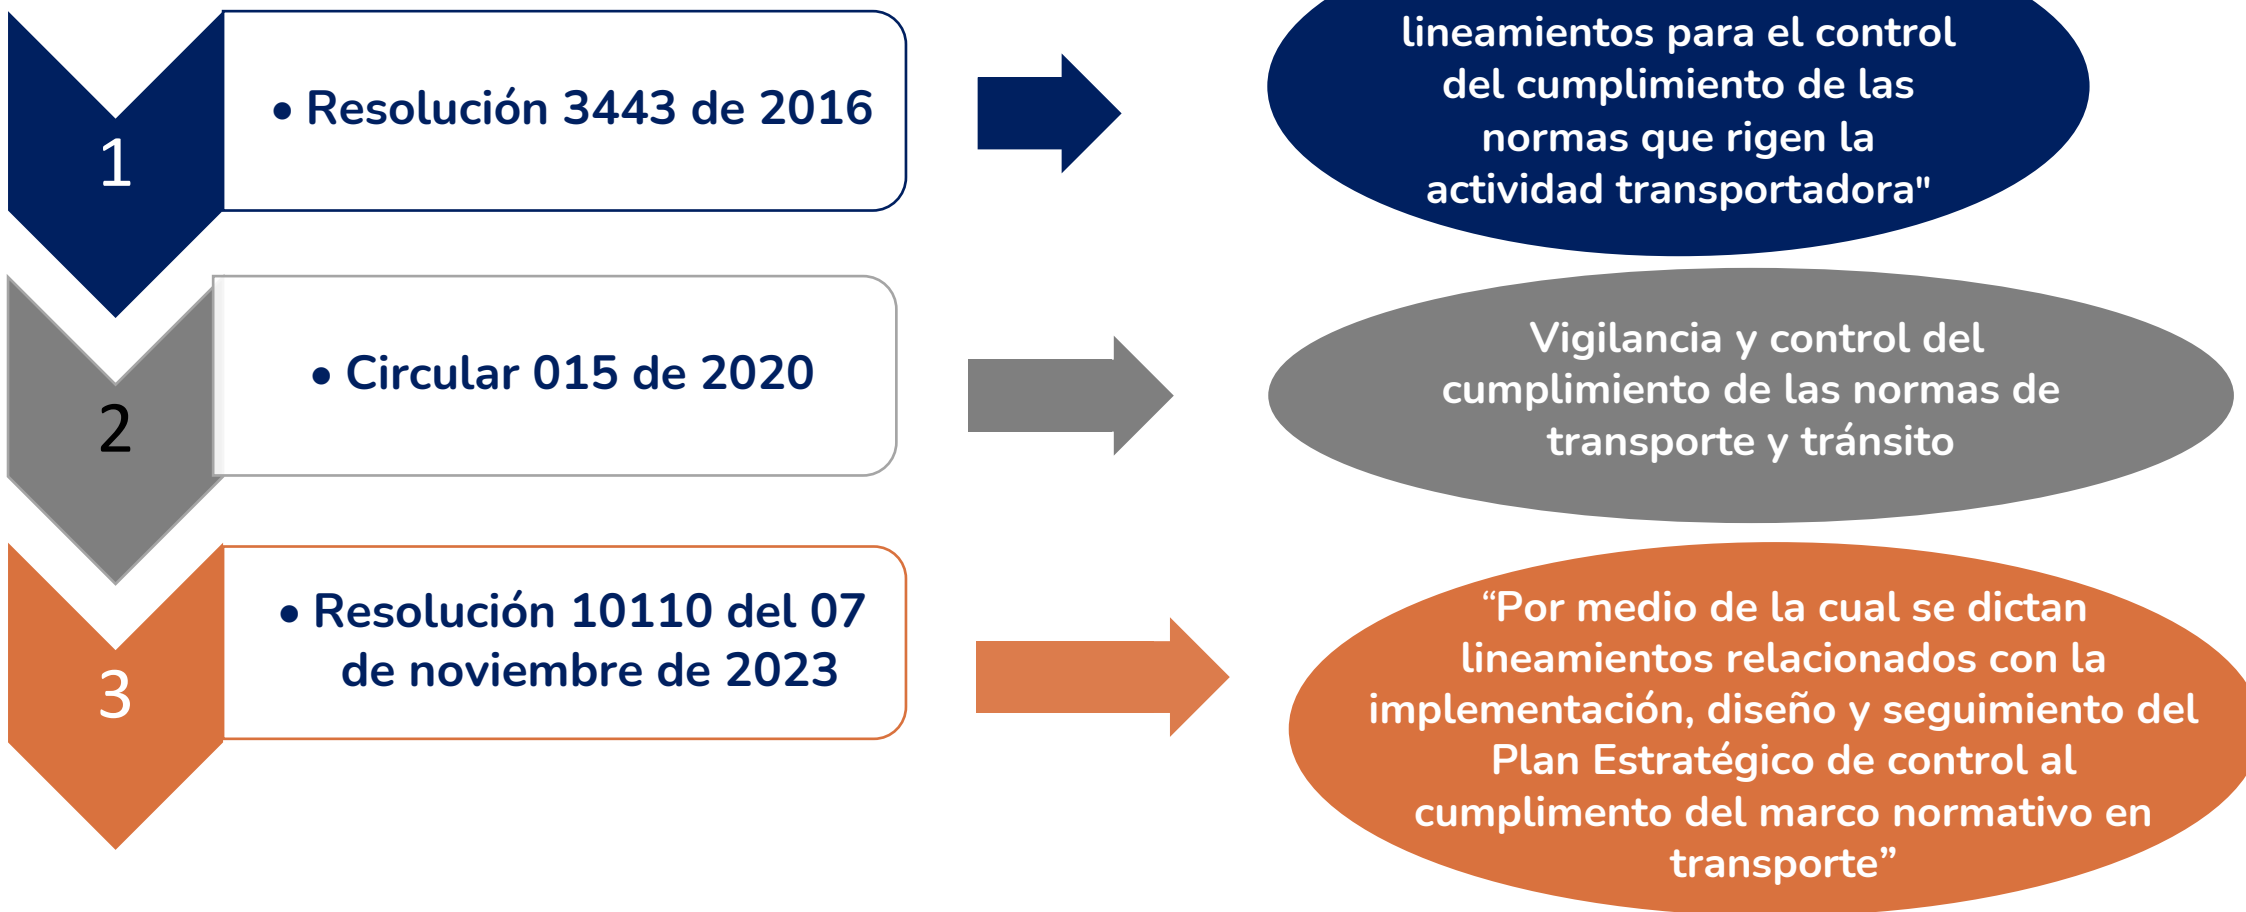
1

• Resolución 3443 de 2016

lineamientos para el control del cumplimiento de las normas que rigen la actividad transportadora"

2

• Circular 015 de 2020

Vigilancia y control del cumplimiento de las normas de transporte y tránsito

3

• Resolución 10110 del 07 de noviembre de 2023

“Por medio de la cual se dictan lineamientos relacionados con la implementación, diseño y seguimiento del Plan Estratégico de control al cumplimento del marco normativo en transporte”